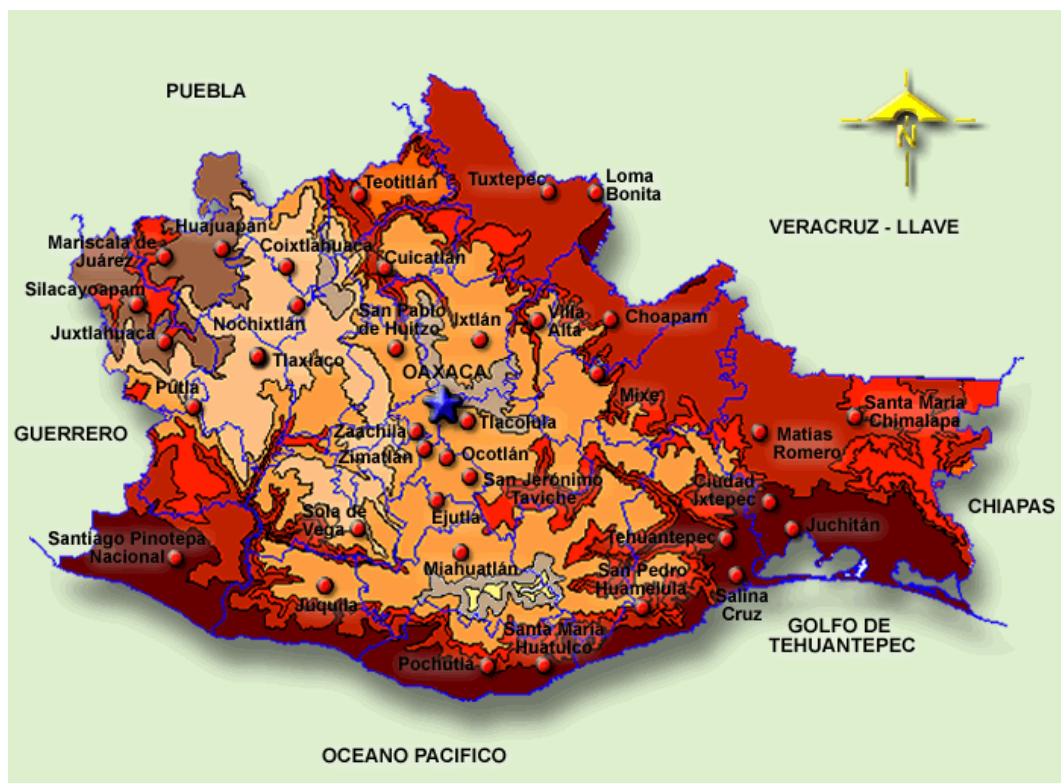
PUEBLA

N

VERACRUZ - LLAVE

Teotitlán

Tuxtepec

Loma Bonita

Huajuapan

Mariscala de Juárez

Coixtlahuaca

Cuicatlán

Silacayoapam

San Pablo de Huitzo

Ixtlán

Villa Alta

Choapam

Juxtlahuaca

Nochixtlán

Tlaxiaco

OAXACA

Putla

Mixe

Santa María Chimalapa

GUERRERO

Zaachila

Tlacolula

Zimatlán

Ocotlán

Matías Romero

San Jerónimo Taviche

Ciudad Ixtepec

Sola de Vega

Ejutla

CHIAPAS

Juchitán

Santiago Pinotepa Nacional

Tehuantepec

Miahuatlán

San Pedro Huamelula

Salina Cruz

Juquila

GOLFO DE TEHUANTEPEC

Santa María Huatulco

Pochutla

OCEANO PACIFICO